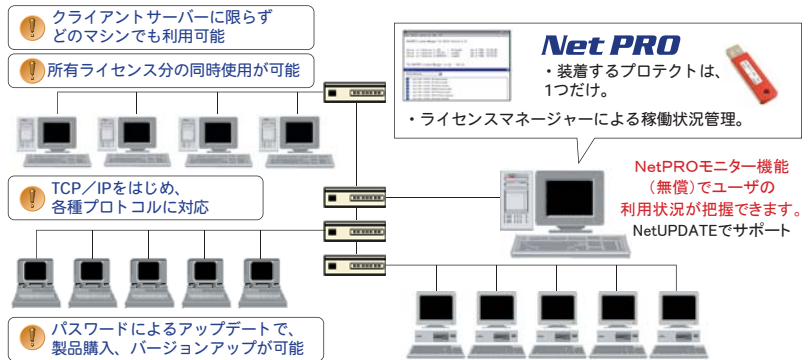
クライアントサーバーに限らず
どのマシンでも利用可能

所有ライセンス分の同時使用が可能

TCP／IPをはじめ、
各種プロトコルに対応

パスワードによるアップデートで、
製品購入、バージョンアップが可能

Net PRO

・装着するプロテクトは、
1つだけ。

・ライセンスマネージャーによる稼働状況管理。

NetPROモニター機能
（無償）でユーザの
利用状況が把握できます。

NetUPDATEでサポート